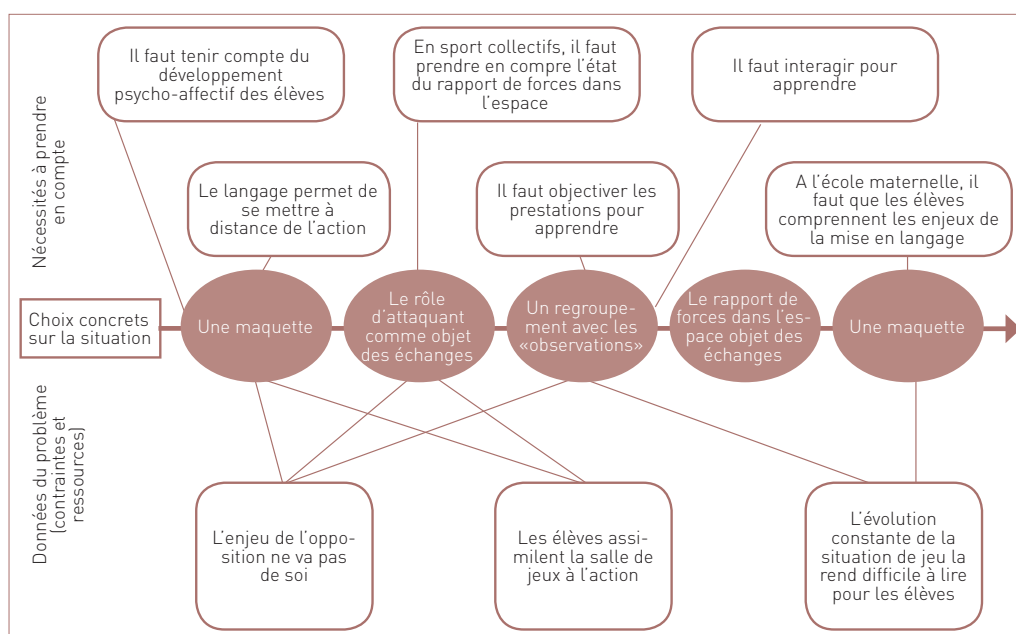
Nécessités à prendre en compte

Il faut tenir compte du développement psycho-affectif des élèves

En sport collectifs, il faut prendre en compre l'état du rapport de forces dans l'espace

Il faut interagir pour apprendre

Le langage permet de se mettre à distance de l'action

Il faut objectiver les prestations pour apprendre

A l'école maternelle, il faut que les élèves comprennent les enjeux de la mise en langage

Choix concrets sur la situation

Une maquette

Le rôle d'attaquant comme objet des échanges

Un regroupement avec les «observations»

Le rapport de forces dans l'espace objet des échanges

Une maquette

Données du problème (contraintes et ressources)

L'enjeu de l'opposition ne va pas de soi

Les élèves assimilent la salle de jeux à l'action

L'évolution constante de la situation de jeu la rend difficile à lire pour les élèves